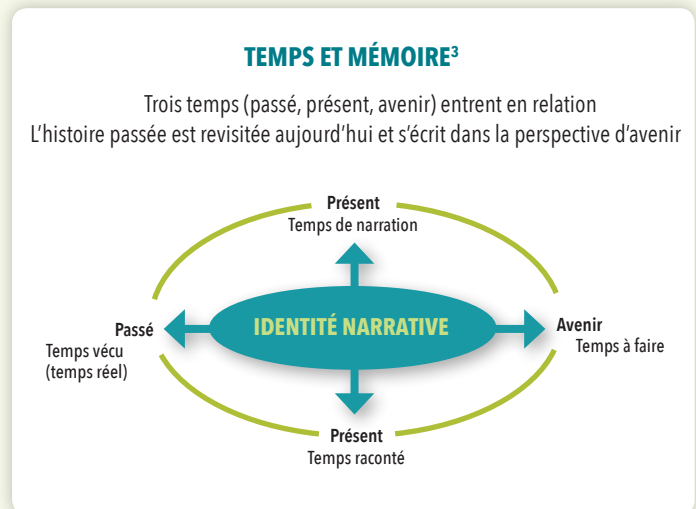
TEMPS ET MÉMOIRE$^3$

Trois temps (passé, présent, avenir) entrent en relation
L'histoire passée est revisitée aujourd'hui et s'écrit dans la perspective d'avenir

Présent
Temps de narration

Passé
Temps vécu
(temps réel)

IDENTITÉ NARRATIVE

Avenir
Temps à faire

Présent
Temps raconté